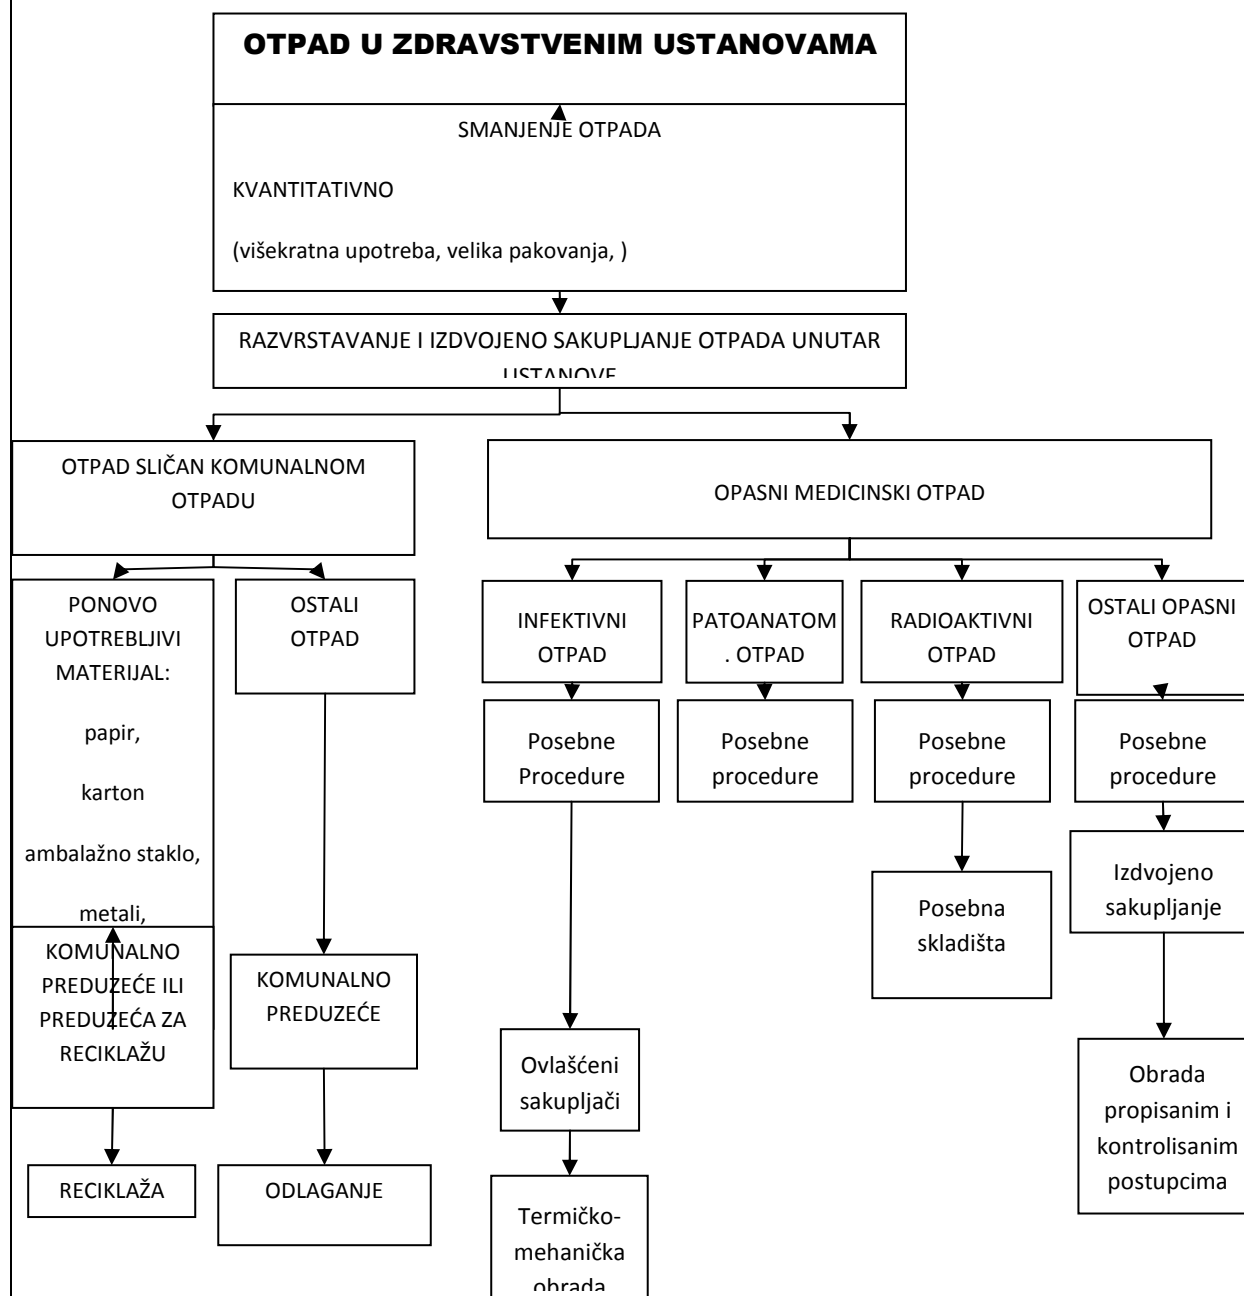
OTPAD U ZDRAVSTVENIM USTANOVAMA

SMANJENJE OTPADA

KVANTITATIVNO

(višekratna upotreba, velika pakovanja, )

RAZVRSTAVANJE I IZDVOJENO SAKUPLJANJE OTPADA UNUTAR USTANOVE

OTPAD SLIČAN KOMUNALNOM OTPADU

PONOVO UPOTREBLJIVI MATERIJAL:

papir,

karton

ambalažno staklo,

metali,

KOMUNALNO PREDUZEĆE ILI PREDUZEĆA ZA RECIKLAŽU

RECIKLAŽA

OSTALI OTPAD

KOMUNALNO PREDUZEĆE

ODLAGANJE

OPASNI MEDICINSKI OTPAD

INFEKTIVNI OTPAD

Posebne Procedure

Ovlašćeni sakupljači

Termičko-mehanička obrada

PATOANATOM. OTPAD

Posebne procedure

RADIOAKTIVNI OTPAD

Posebne procedure

Posebna skladišta

OSTALI OPASNI OTPAD

Posebne procedure

Izdvojeno sakupljanje

Obrada propisanim i kontrolisanim postupcima